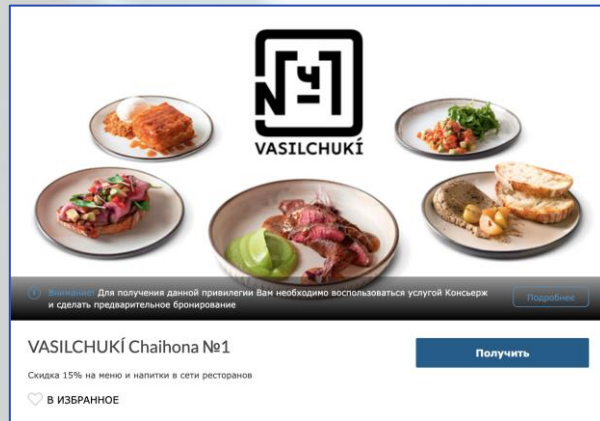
№1
VASILCHUKÍ

Внимание! Для получения данной привилегии Вам необходимо воспользоваться услугой Консьерж и сделать предварительное бронирование

Подробнее

VASILCHUKÍ Chaihona №1

Получить

Скидка 15% на меню и напитки в сети ресторанов

В ИЗБРАННОЕ